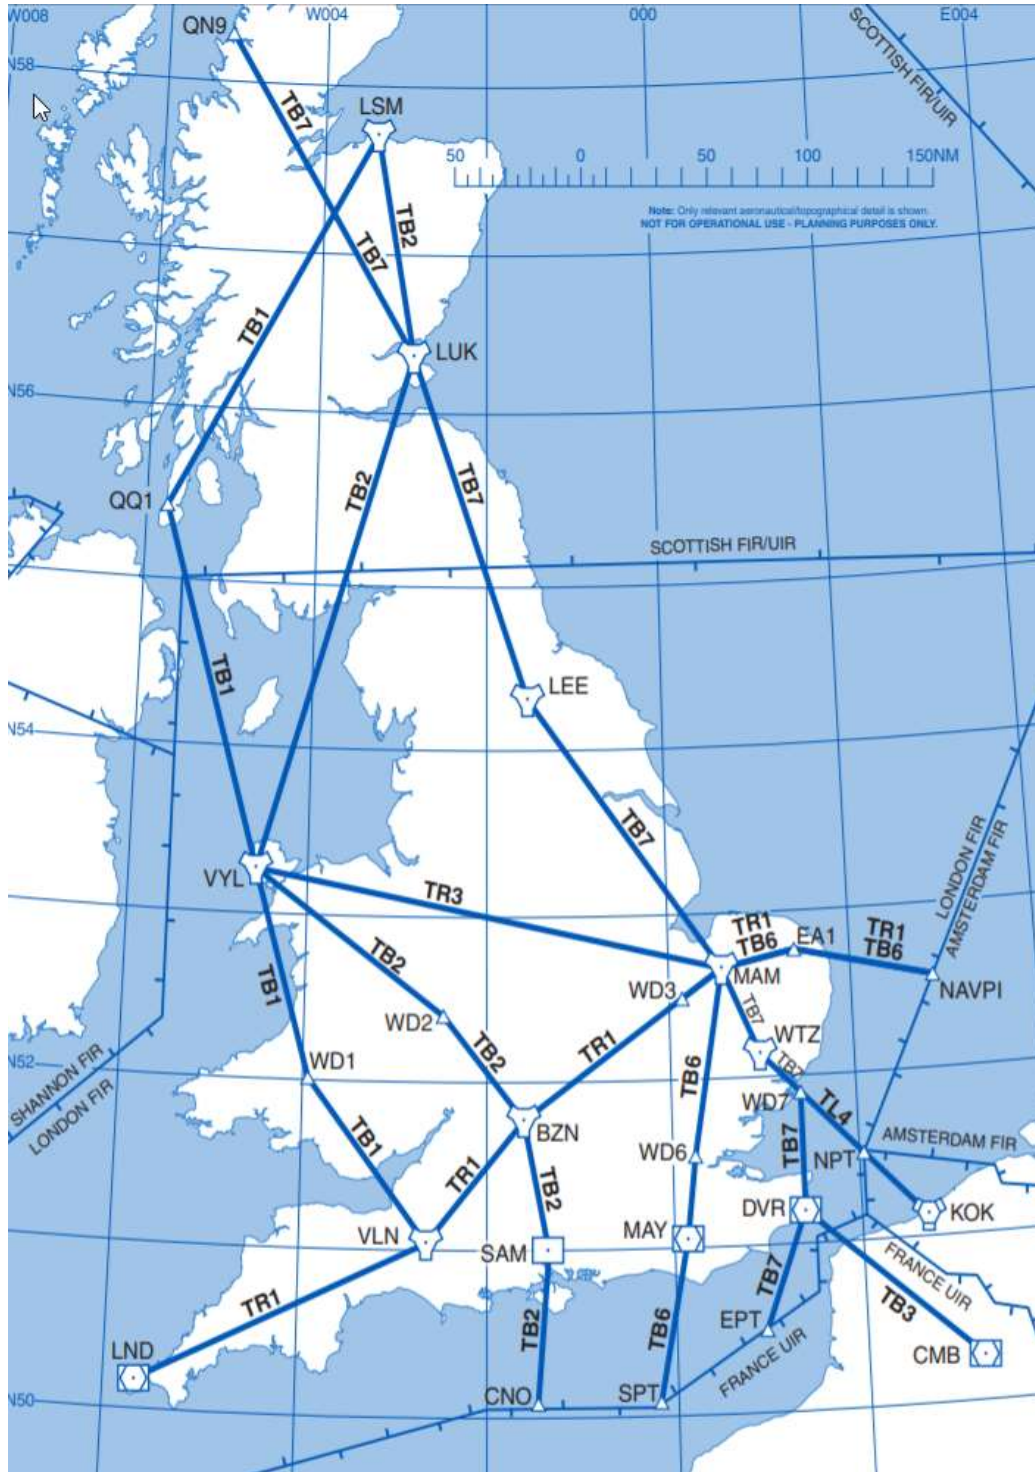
W008
W004
000
E004
QN9
N58
SCOTTISH FIR/UIR
TB7
LSM
50
0
50
100
150NM
Note: Only relevant aeronautical/topographical detail is shown.
NOT FOR OPERATIONAL USE - PLANNING PURPOSES ONLY.
TB2
TB7
TB1
LUK
N56
TB2
TB7
QQ1
SCOTTISH FIR/UIR
TB1
LEE
N54
TB7
LONDON FIR
AMSTERDAM FIR
VYL
TR3
TR1
TB6
EA1
TR1
TB6
TB2
MAM
NAVPI
TB1
WD3
WD2
TB7
WTZ
TB2
TR1
TB6
N52
WD1
TB7
SHANNON FIR
LONDON FIR
WD7
TL4
BZN
AMSTERDAM FIR
TB1
TB7
NPT
WD6
TR1
TB2
DVR
KOK
VLN
MAY
SAM
FRANCE UIR
TR1
TB7
TB3
TB2
TB6
EPT
LND
CMB
FRANCE UIR
N50
CNO
SPT